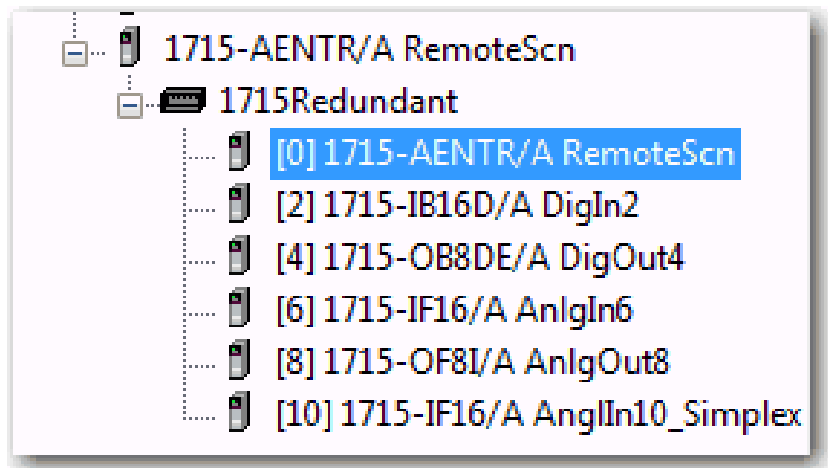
1715-AENTR/A RemoteScn

1715Redundant

[0] 1715-AENTR/A RemoteScn

[2] 1715-IB16D/A DigIn2

[4] 1715-OB8DE/A DigOut4

[6] 1715-IF16/A AnlgIn6

[8] 1715-OF8I/A AnlgOut8

[10] 1715-IF16/A AnglIn10_Simplex